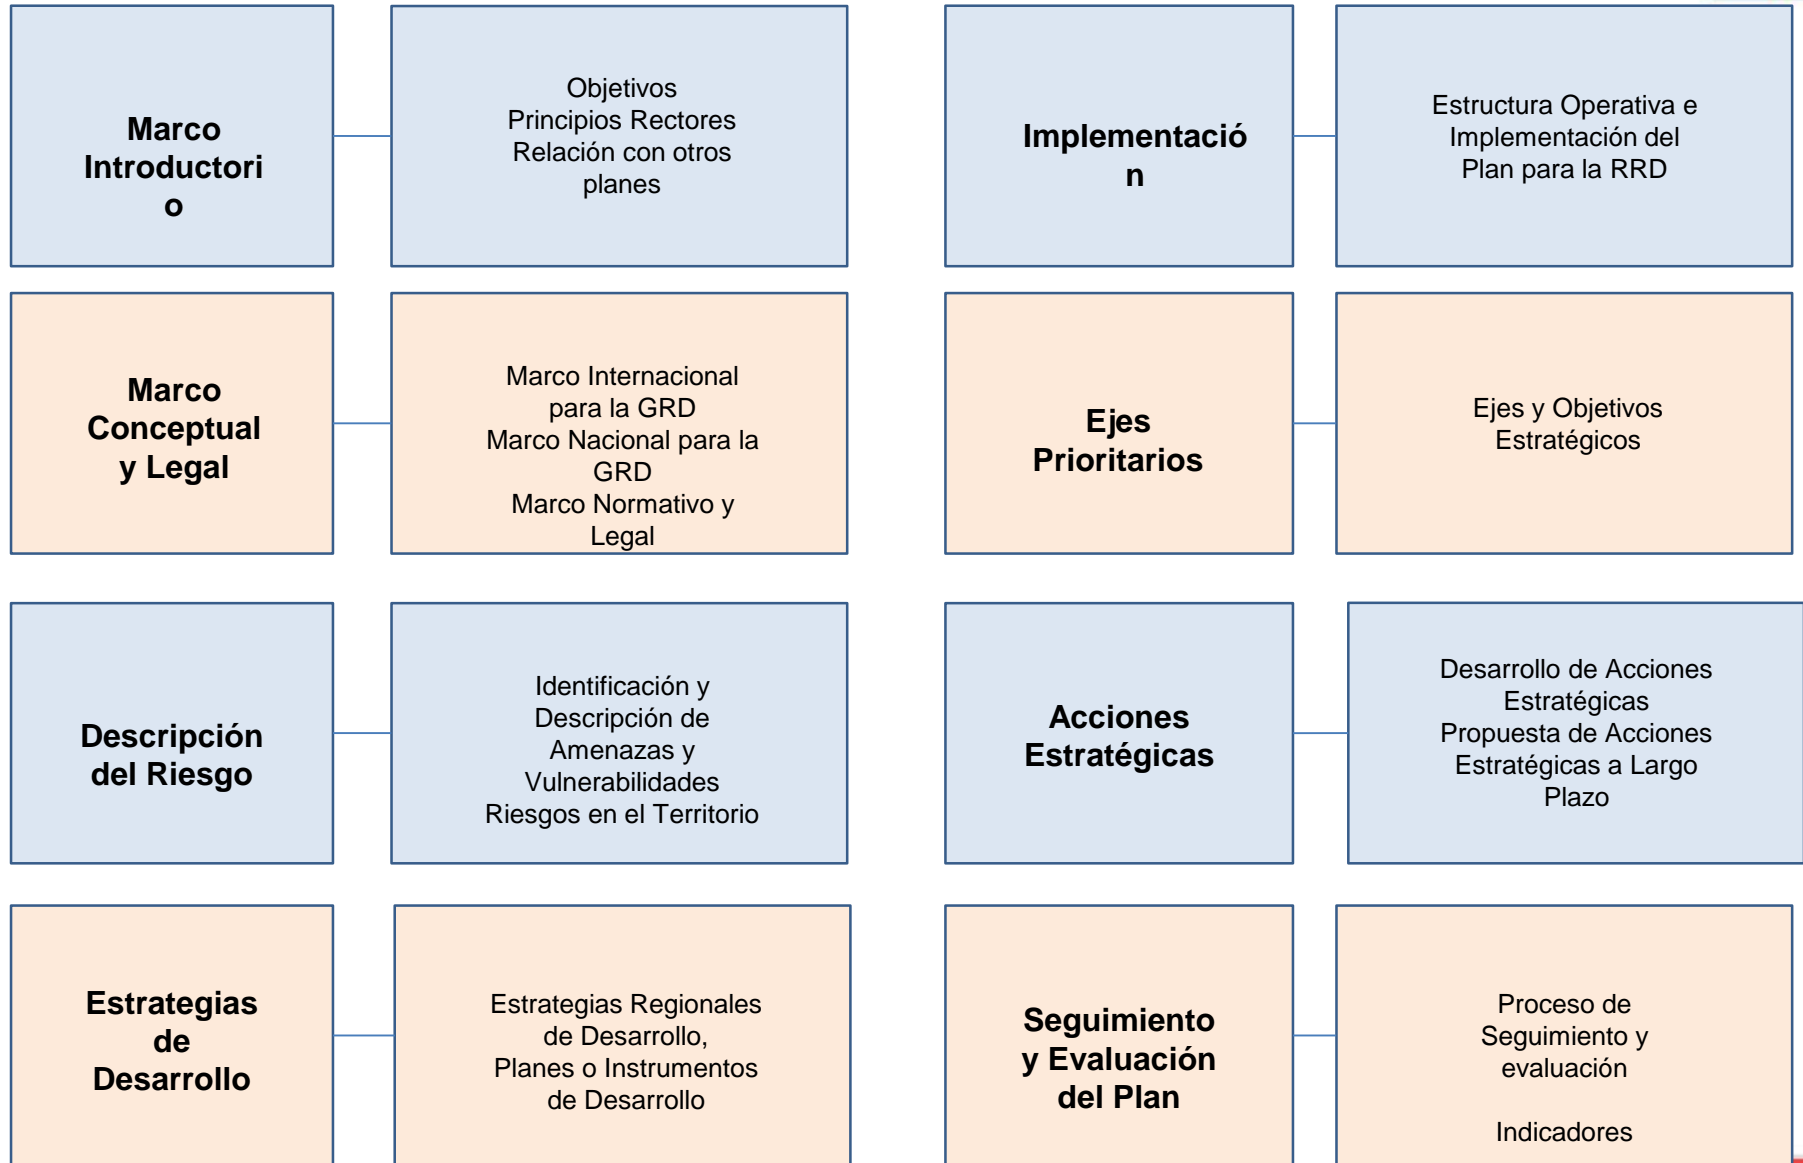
Marco Introductorio

Objetivos
Principios Rectores
Relación con otros planes

Implementación

Estructura Operativa e Implementación del Plan para la RRD

Marco Conceptual y Legal

Marco Internacional para la GRD
Marco Nacional para la GRD
Marco Normativo y Legal

Ejes Prioritarios

Ejes y Objetivos Estratégicos

Descripción del Riesgo

Identificación y Descripción de Amenazas y Vulnerabilidades
Riesgos en el Territorio

Acciones Estratégicas

Desarrollo de Acciones Estratégicas
Propuesta de Acciones Estratégicas a Largo Plazo

Estrategias de Desarrollo

Estrategias Regionales de Desarrollo,
Planes o Instrumentos de Desarrollo

Seguimiento y Evaluación del Plan

Proceso de Seguimiento y evaluación

Indicadores